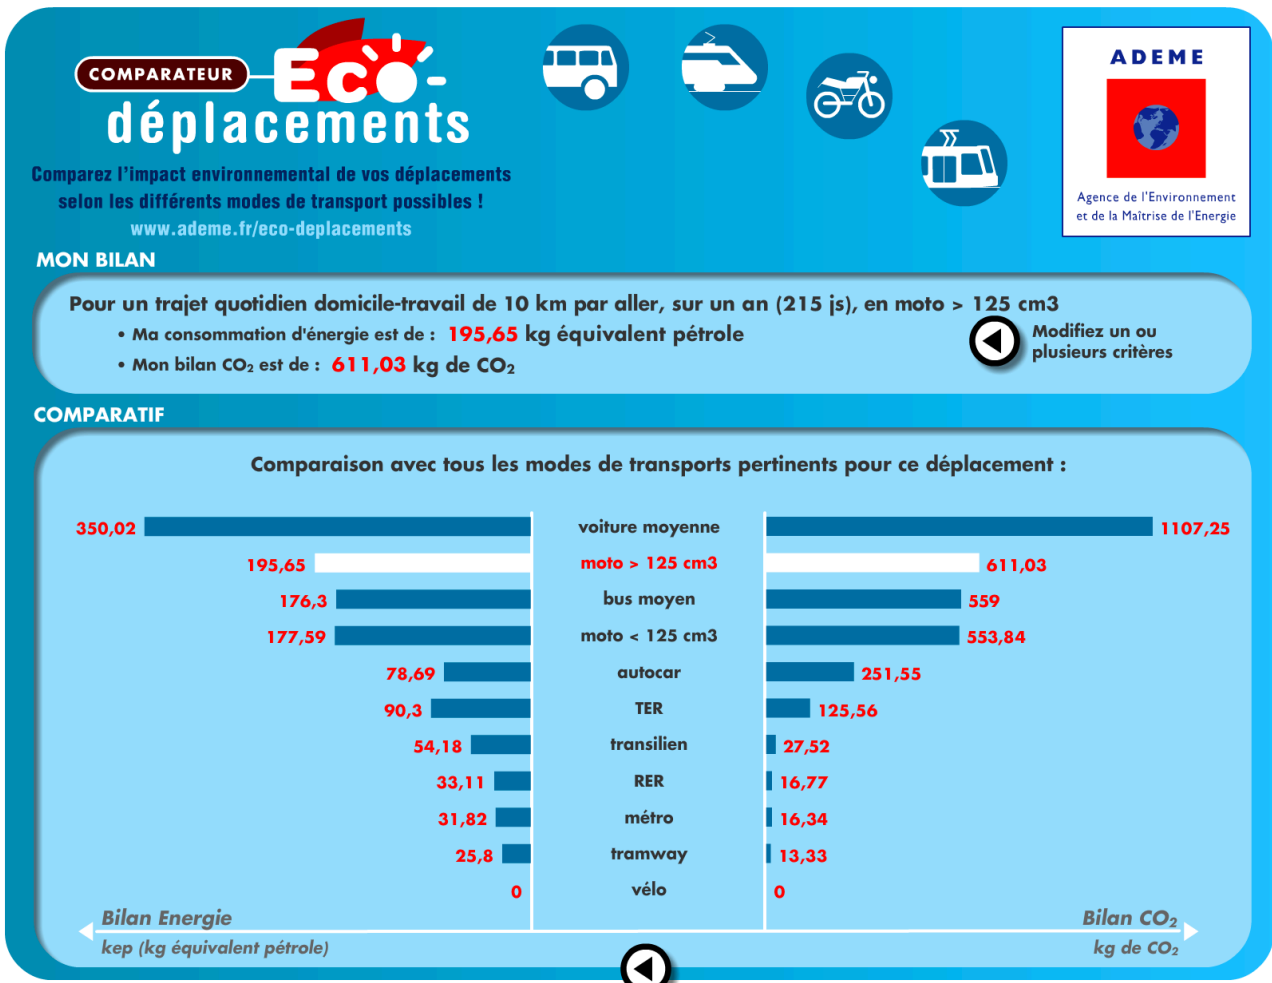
COMPARATEUR Eco-déplacements

Comparez l'impact environnemental de vos déplacements selon les différents modes de transport possibles !
www.ademe.fr/eco-deplacements

ADEME
Agence de l'Environnement et de la Maîtrise de l'Energie

MON BILAN

Pour un trajet quotidien domicile-travail de 10 km par aller, sur un an (215 js), en moto > 125 cm3
• Ma consommation d'énergie est de : 195,65 kg équivalent pétrole
• Mon bilan $CO_2$ est de : 611,03 kg de $CO_2$

Modifiez un ou plusieurs critères

COMPARATIF

Comparaison avec tous les modes de transports pertinents pour ce déplacement :

| Bilan Energie | Mode | Bilan $CO_2$ |
|---|---|---|
| 350,02 | voiture moyenne | 1107,25 |
| 195,65 | moto > 125 cm3 | 611,03 |
| 176,3 | bus moyen | 559 |
| 177,59 | moto < 125 cm3 | 553,84 |
| 78,69 | autocar | 251,55 |
| 90,3 | TER | 125,56 |
| 54,18 | transilien | 27,52 |
| 33,11 | RER | 16,77 |
| 31,82 | métro | 16,34 |
| 25,8 | tramway | 13,33 |
| 0 | vélo | 0 |

Bilan Energie
kep (kg équivalent pétrole)

Bilan $CO_2$
kg de $CO_2$